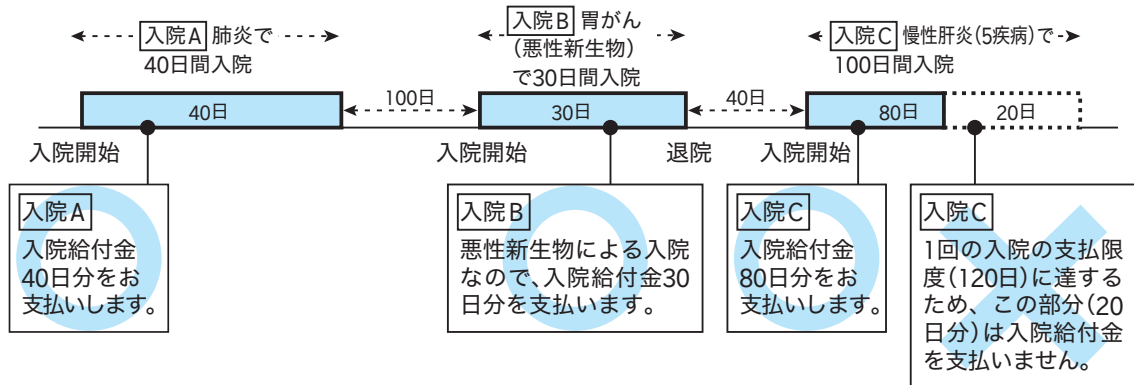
入院A 肺炎で
40日間入院

入院B 胃がん
（悪性新生物）
で30日間入院

入院C 慢性肝炎(5疾病)で
100日間入院

40日

100日

30日

40日

80日

20日

入院開始

入院開始

退院

入院開始

入院A
入院給付金
40日分をお
支払いします。

入院B
悪性新生物による入院なので、入院給付金30日分を支払います。

入院C
入院給付金
80日分をお
支払いします。

入院C
1回の入院の支払限度(120日)に達するため、この部分(20日分)は入院給付金を支払いません。